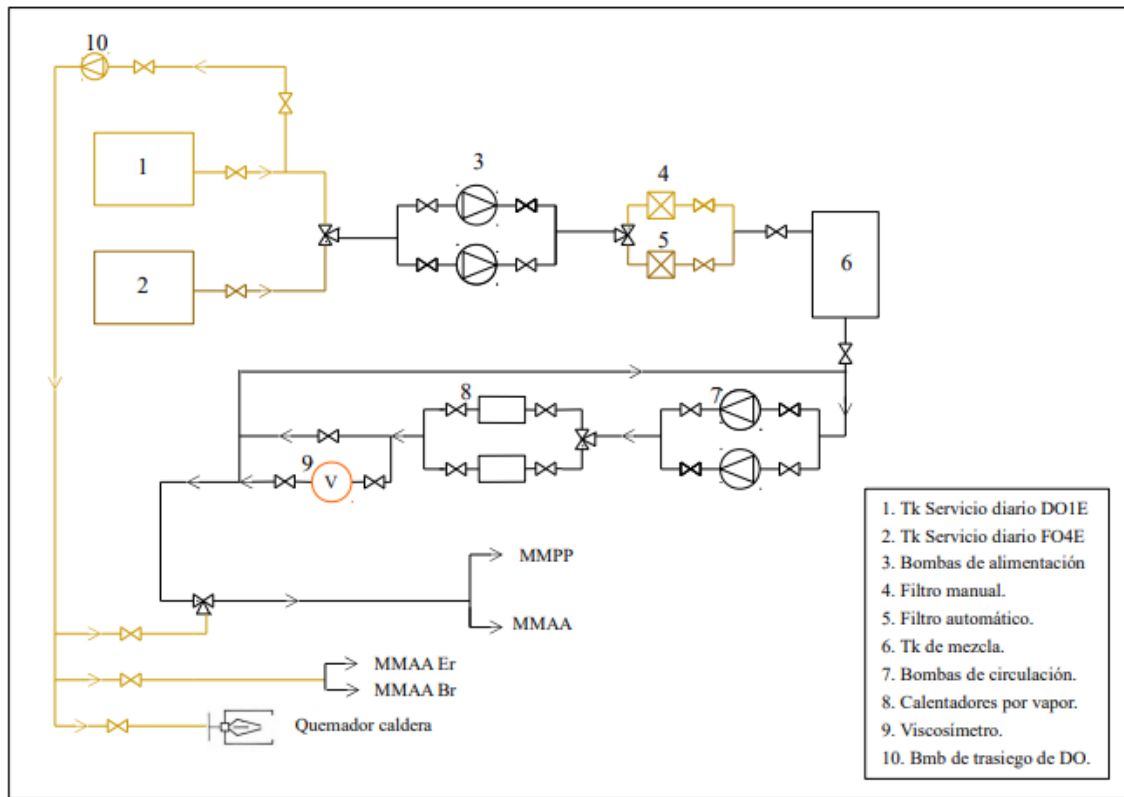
10

1

2

3

4

5

6

8

7

9

V

MMPP

MMAA

MMAA Er

MMAA Br

Quemador caldera

1. Tk Servicio diario DO1E
2. Tk Servicio diario FO4E
3. Bombas de alimentación
4. Filtro manual.
5. Filtro automático.
6. Tk de mezcla.
7. Bombas de circulación.
8. Calentadores por vapor.
9. Viscosímetro.
10. Bmb de trasiego de DO.